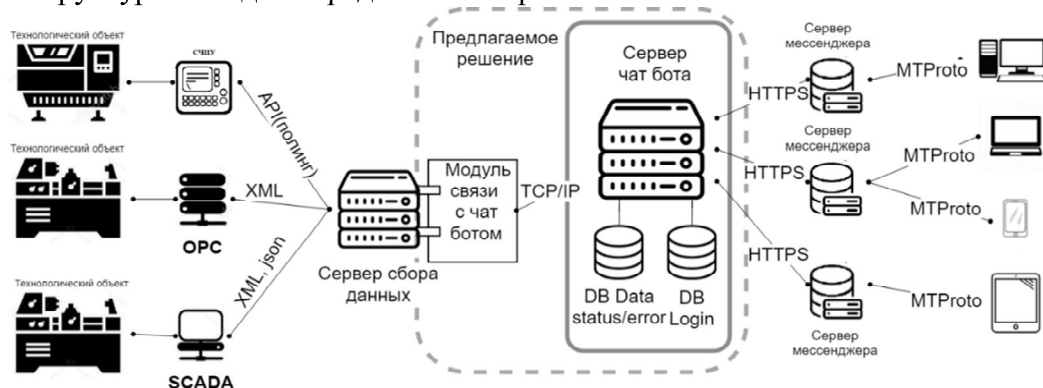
Технологический объект
СЧПУ
Технологический объект
OPC
Технологический объект
SCADA
API(полинг)
XML
XML, json
Сервер сбора данных
Предлагаемое решение
Модуль связи с чат ботом
TCP/IP
Сервер чат бота
DB Data status/error
DB Login
HTTPS
HTTPS
HTTPS
Сервер мессенджера
Сервер мессенджера
Сервер мессенджера
MTProto
MTProto
MTProto
MTProto